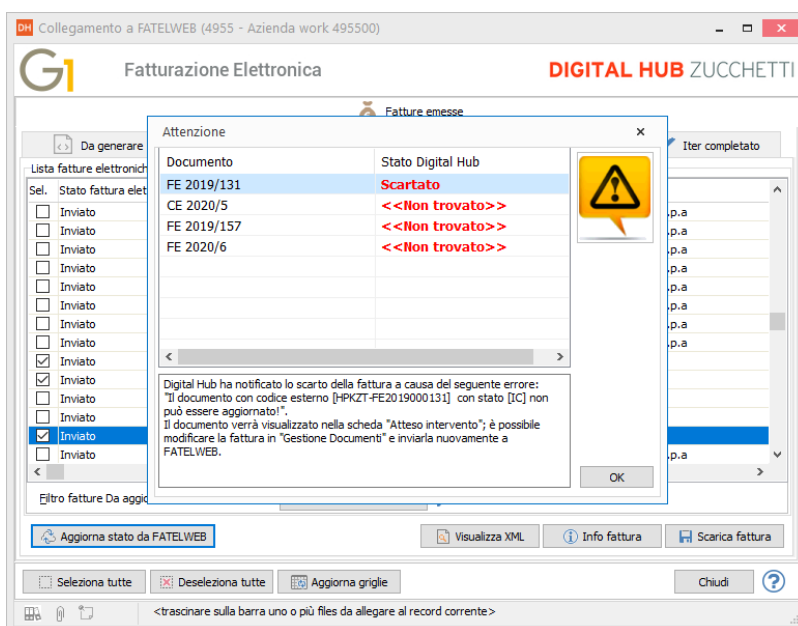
DH Collegamento a FATELWEB (4955 - Azienda work 495500)

G1 Fatturazione Elettronica

DIGITAL HUB ZUCCHETTI

Fatture emesse

Da generare

Iter completato

Lista fatture elettronich

| Sel. | Stato fattura elet |
|---|---|
| ☐ | Inviato |
| ☐ | Inviato |
| ☐ | Inviato |
| ☐ | Inviato |
| ☐ | Inviato |
| ☐ | Inviato |
| ☐ | Inviato |
| ☐ | Inviato |
| ☑ | Inviato |
| ☑ | Inviato |
| ☐ | Inviato |
| ☐ | Inviato |
| ☑ | Inviato |
| ☐ | Inviato |

p.a
p.a
p.a
p.a
p.a
p.a
p.a
p.a
p.a

Filtro fatture Da aggi

Attenzione

| Documento | Stato Digital Hub |
|---|---|
| FE 2019/131 | Scartato |
| CE 2020/5 | <<Non trovato>> |
| FE 2019/157 | <<Non trovato>> |
| FE 2020/6 | <<Non trovato>> |

Digital Hub ha notificato lo scarto della fattura a causa del seguente errore:
"Il documento con codice esterno [HPKZT-FE2019000131] con stato [IC] non può essere aggiornato!".
Il documento verrà visualizzato nella scheda "Atteso intervento"; è possibile modificare la fattura in "Gestione Documenti" e inviarla nuovamente a FATELWEB.

OK

Aggiorna stato da FATELWEB

Visualizza XML

Info fattura

Scarica fattura

Seleziona tutte

Deseleziona tutte

Aggiorna griglie

Chiudi

<trascinare sulla barra uno o più files da allegare al record corrente>